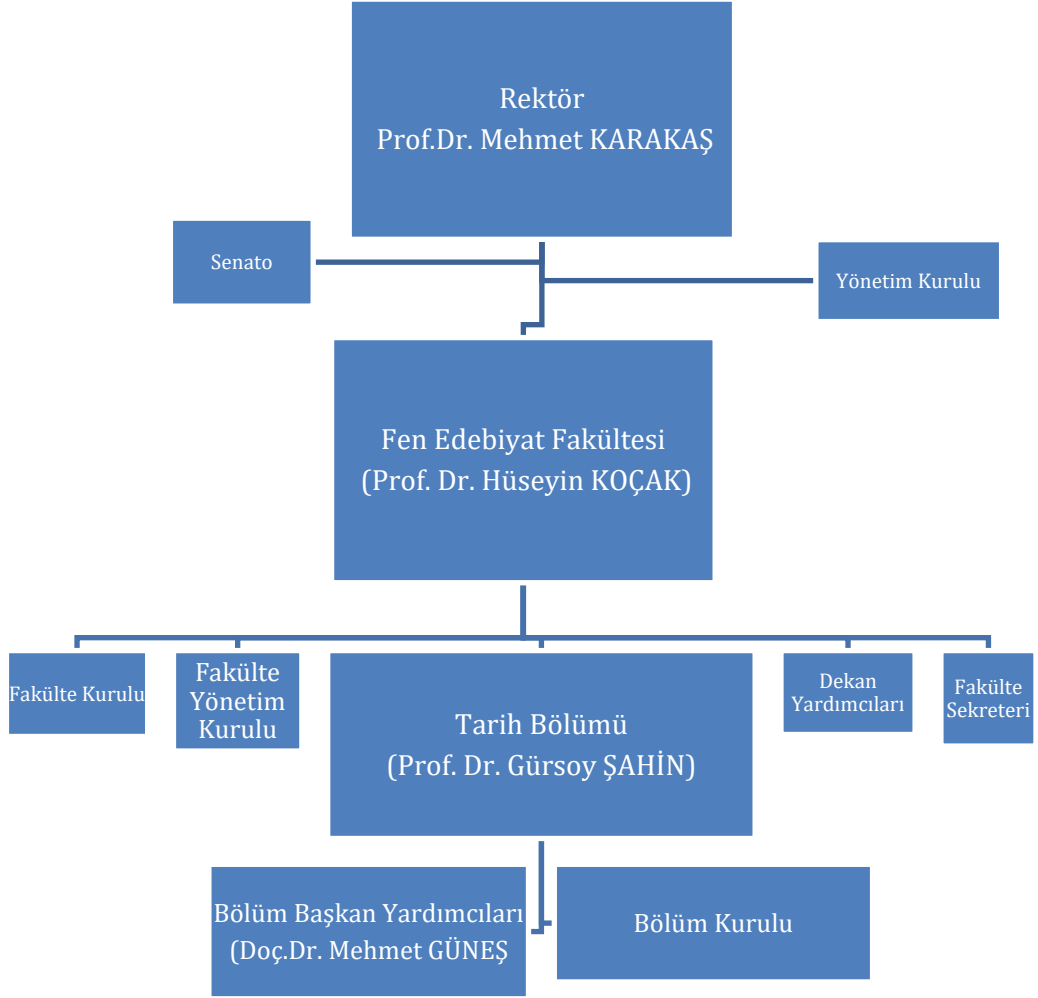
Rektör
Prof.Dr. Mehmet KARAKAŞ

Senato

Yönetim Kurulu

Fen Edebiyat Fakültesi
(Prof. Dr. Hüseyin KOÇAK)

Fakülte Kurulu

Fakülte Yönetim Kurulu

Tarih Bölümü
(Prof. Dr. Gürsoy ŞAHİN)

Dekan Yardımcıları

Fakülte Sekreteri

Bölüm Başkan Yardımcıları
(Doç.Dr. Mehmet GÜNEŞ

Bölüm Kurulu